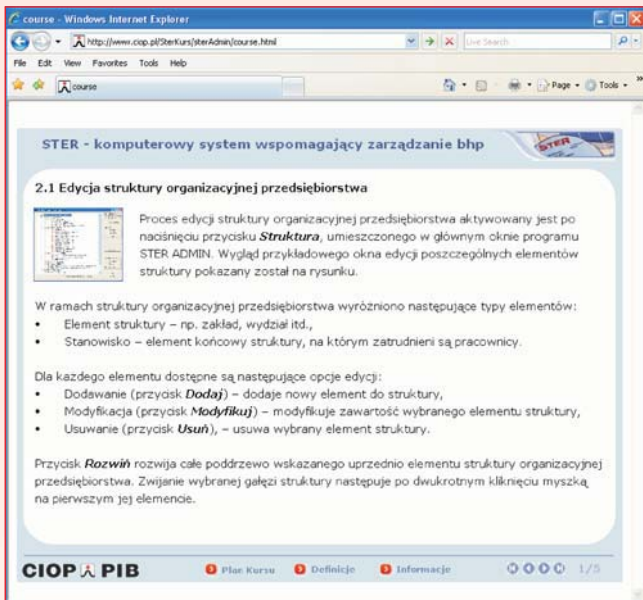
course - Windows Internet Explorer

http://www.ciop.pl/SterKurs/sterAdmin/course.html

Live Search

File Edit View Favorites Tools Help

course

Page • Tools •

STER - komputerowy system wspomagający zarządzanie bhp

STER

2.1 Edycja struktury organizacyjnej przedsiębiorstwa

Proces edycji struktury organizacyjnej przedsiębiorstwa aktywowany jest po naciśnięciu przycisku ***Struktura***, umieszczonego w głównym oknie programu STER ADMIN. Wygląd przykładowego okna edycji poszczególnych elementów struktury pokazany został na rysunku.

W ramach struktury organizacyjnej przedsiębiorstwa wyróżniono następujące typy elementów:
• Element struktury – np. zakład, wydział itd.,
• Stanowisko – element końcowy struktury, na którym zatrudnieni są pracownicy.

Dla każdego elementu dostępne są następujące opcje edycji:
• Dodawanie (przycisk ***Dodaj***) – dodaje nowy element do struktury,
• Modyfikacja (przycisk ***Modyfikuj***) – modyfikuje zawartość wybranego elementu struktury,
• Usuwanie (przycisk ***Usuń***), – usuwa wybrany element struktury.

Przycisk ***Rozwiń*** rozwija całe poddrzewo wskazanego uprzednio elementu struktury organizacyjnej przedsiębiorstwa. Zwijanie wybranej gałęzi struktury następuje po dwukrotnym kliknięciu myszką na pierwszym jej elemencie.

CIOP PIB

Plan Kursu   Definicje   Informacje   1/5